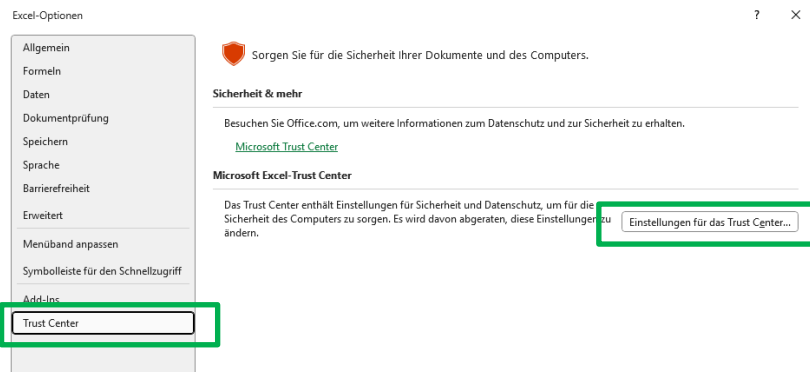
Excel-Optionen

?

Allgemein
Formeln
Daten
Dokumentprüfung
Speichern
Sprache
Barrierefreiheit
Erweitert
Menüband anpassen
Symbolleiste für den Schnellzugriff
Add-Ins
Trust Center

Sorgen Sie für die Sicherheit Ihrer Dokumente und des Computers.

Sicherheit & mehr

Besuchen Sie Office.com, um weitere Informationen zum Datenschutz und zur Sicherheit zu erhalten.

Microsoft Trust Center

Microsoft Excel-Trust Center

Das Trust Center enthält Einstellungen für Sicherheit und Datenschutz, um für die Sicherheit des Computers zu sorgen. Es wird davon abgeraten, diese Einstellungen zu ändern.

Einstellungen für das Trust Center...